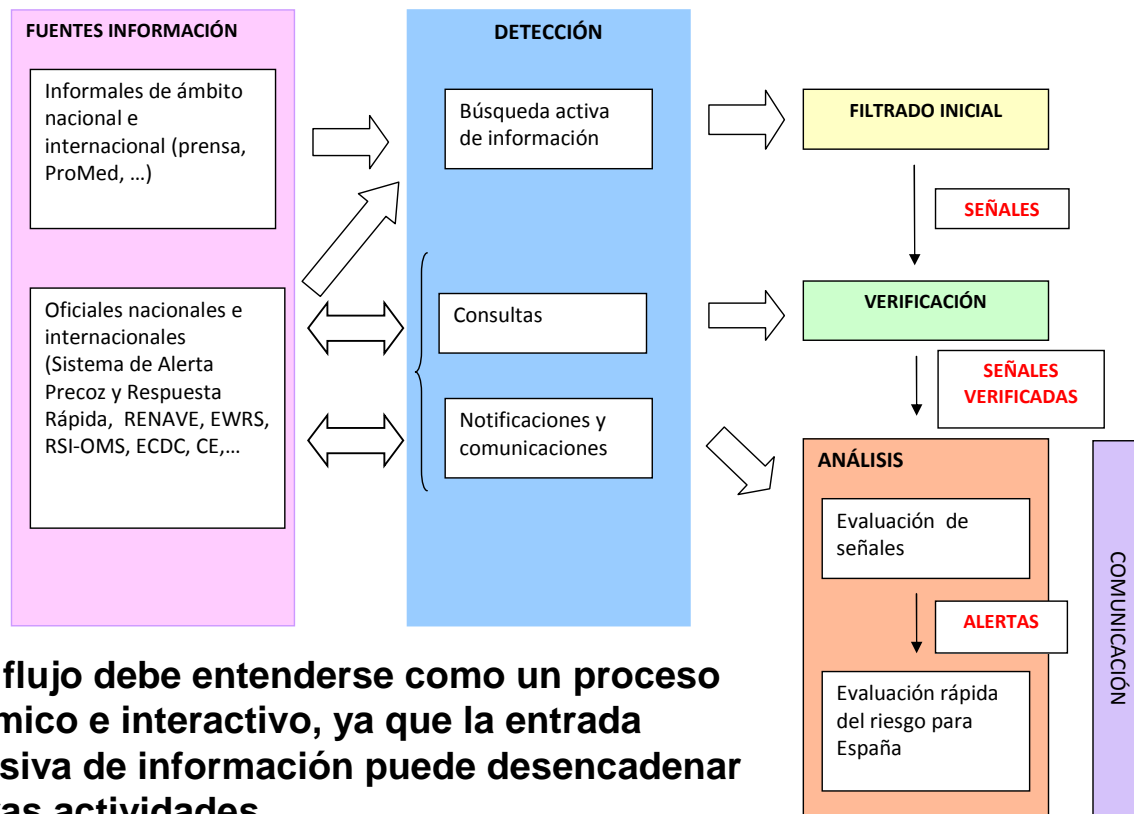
FUENTES INFORMACIÓN

Informales de ámbito nacional e internacional (prensa, ProMed, …)

Oficiales nacionales e internacionales (Sistema de Alerta Precoz y Respuesta Rápida, RENAVE, EWRS, RSI-OMS, ECDC, CE,…

DETECCIÓN

Búsqueda activa de información

Consultas

Notificaciones y comunicaciones

FILTRADO INICIAL

SEÑALES

VERIFICACIÓN

SEÑALES VERIFICADAS

ANÁLISIS

Evaluación de señales

ALERTAS

Evaluación rápida del riesgo para España

COMUNICACIÓN

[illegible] flujo debe entenderse como un proceso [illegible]mico e interactivo, ya que la entrada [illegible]siva de información puede desencadenar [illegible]as actividades